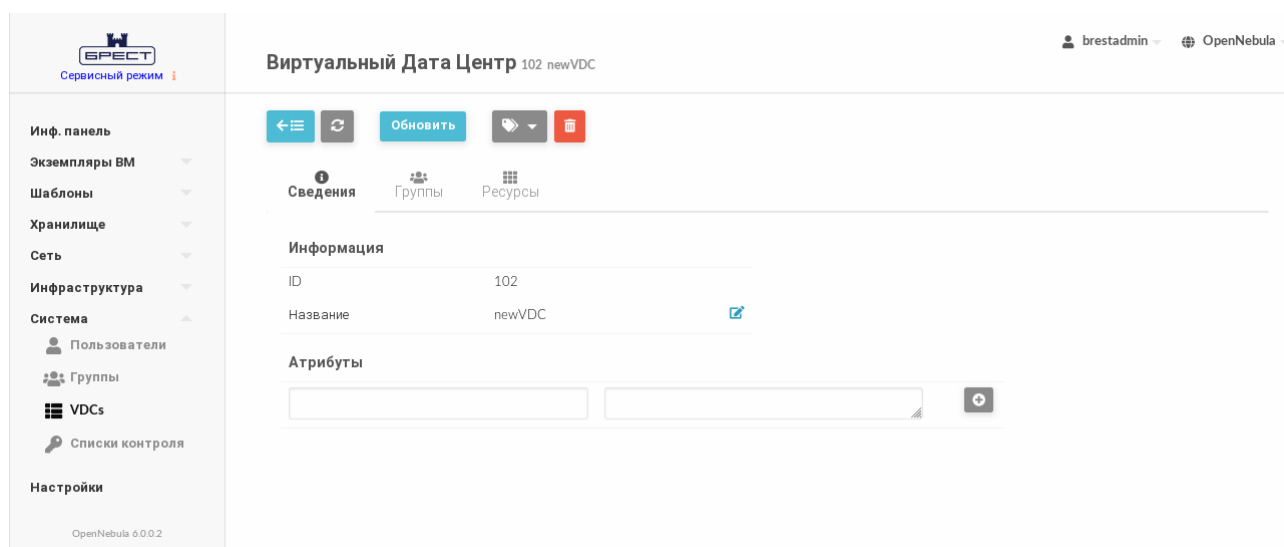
БРЕСТ
Сервисный режим

Инф. панель
Экземпляры ВМ
Шаблоны
Хранилище
Сеть
Инфраструктура
Система
Пользователи
Группы
VDCs
Списки контроля
Настройки

OpenNebula 6.0.0.2

brestadmin
OpenNebula

Виртуальный Дата Центр 102 newVDC

Обновить

Сведения
Группы
Ресурсы

Информация

| ID | 102 |
|---|---|
| Название | newVDC |

Атрибуты